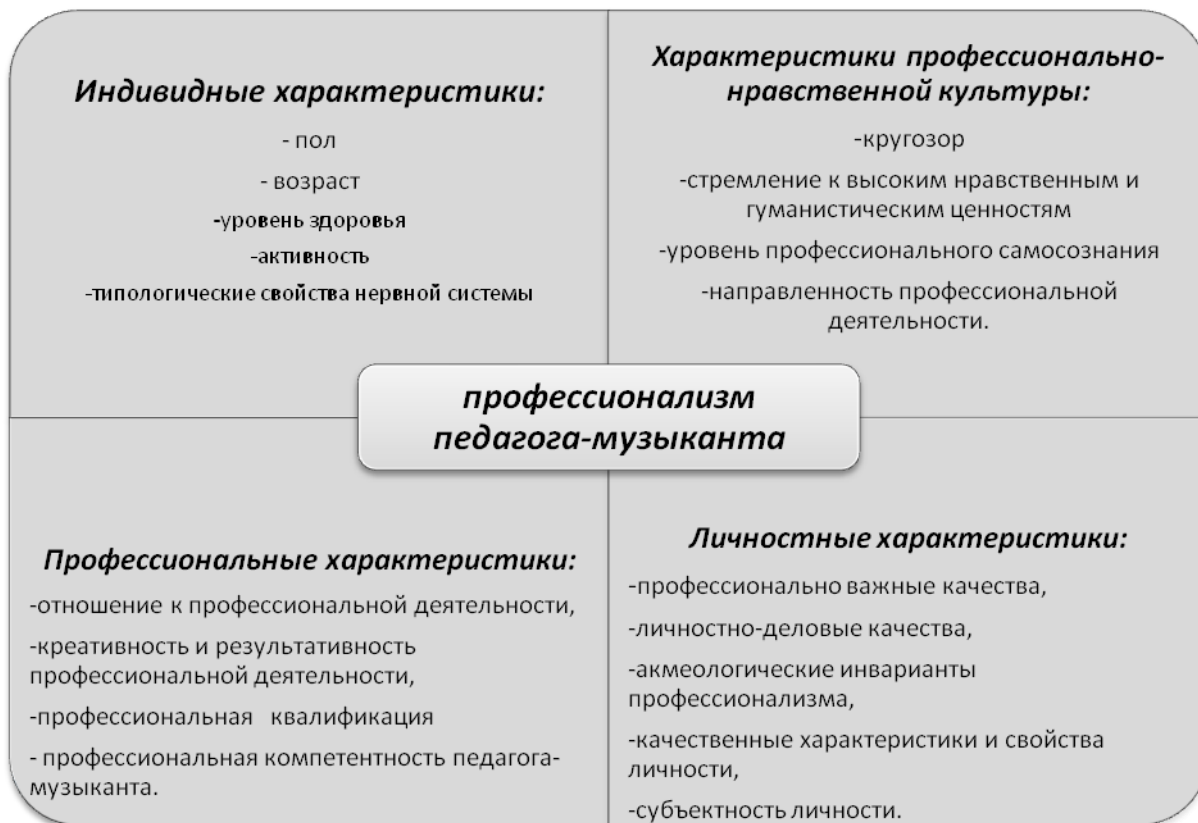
Индивидные характеристики:

- пол

- возраст

-уровень здоровья

-активность

-типологические свойства нервной системы

Характеристики профессионально-нравственной культуры:

-кругозор

-стремление к высоким нравственным и гуманистическим ценностям

-уровень профессионального самосознания

-направленность профессиональной деятельности.

профессионализм педагога-музыканта

Профессиональные характеристики:

-отношение к профессиональной деятельности,

-креативность и результативность профессиональной деятельности,

-профессиональная квалификация

- профессиональная компетентность педагога-музыканта.

Личностные характеристики:

-профессионально важные качества,

-личностно-деловые качества,

-акмеологические инварианты профессионализма,

-качественные характеристики и свойства личности,

-субъектность личности.